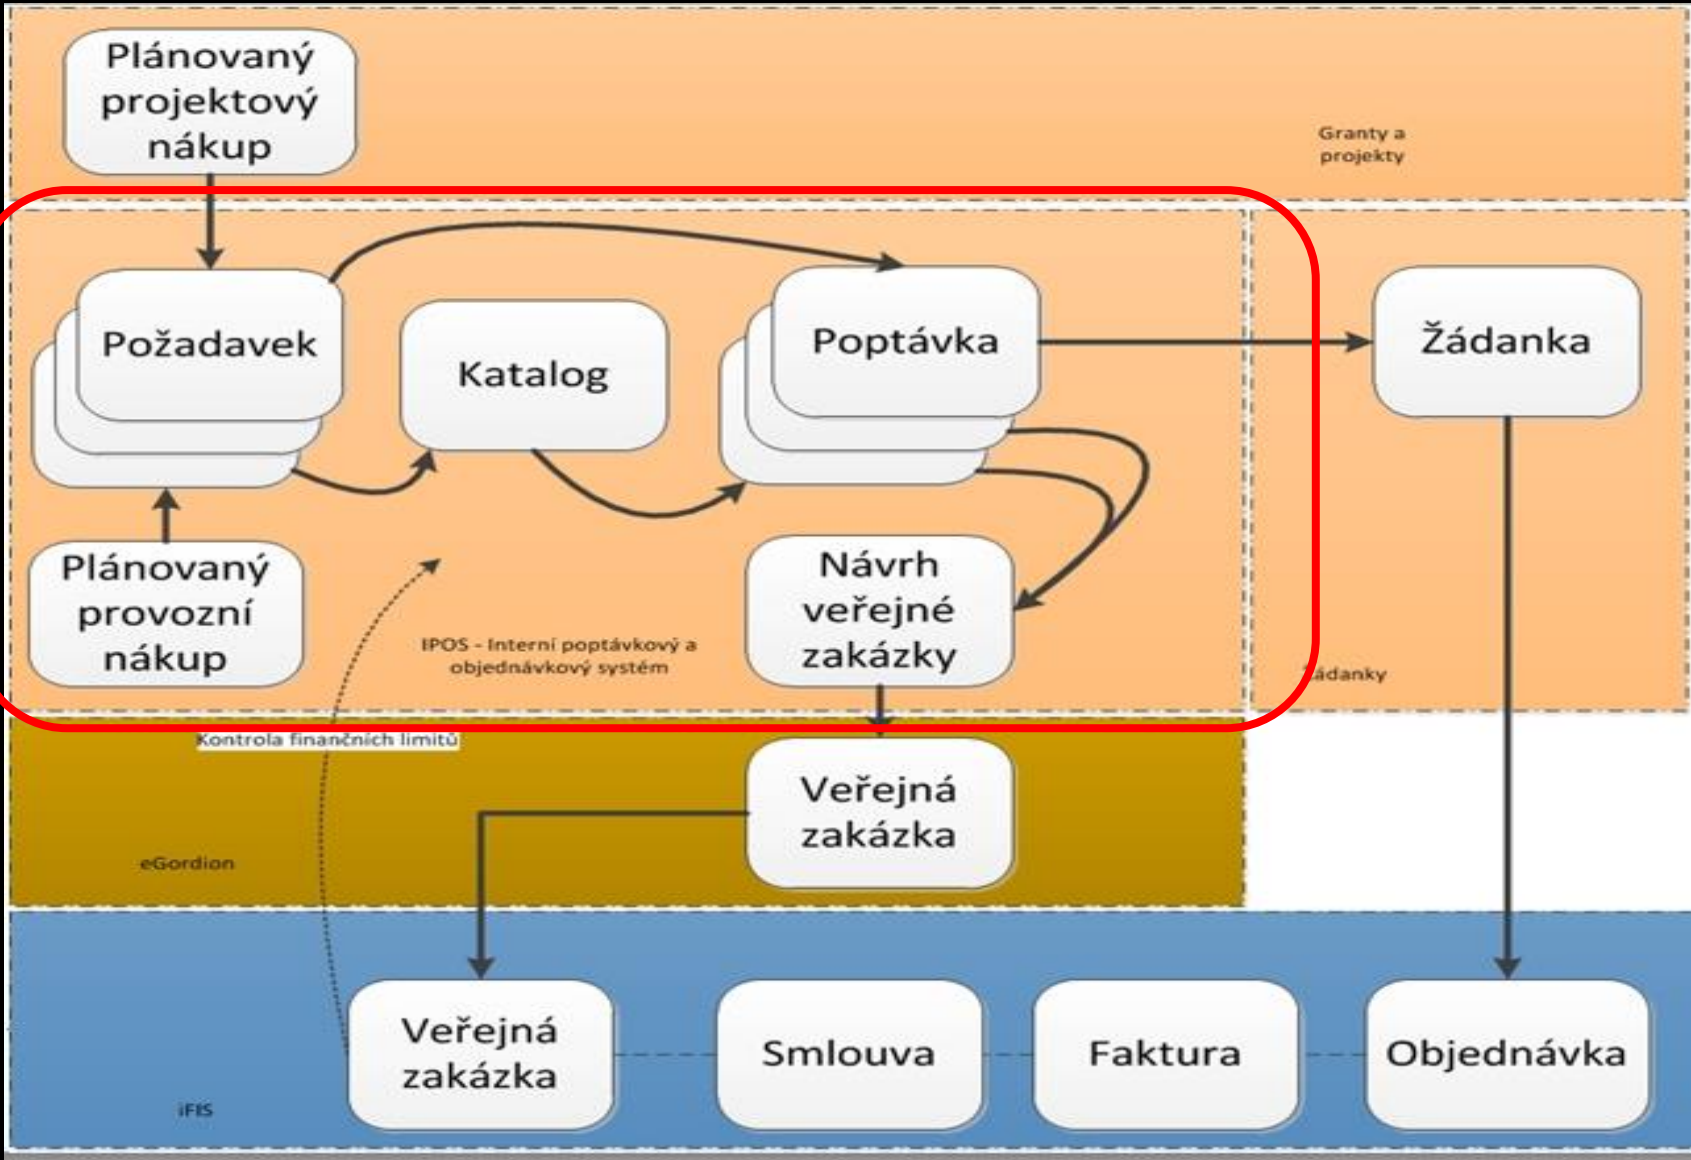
Plánovaný projektový nákup

Granty a projekty

Požadavek

Katalog

Poptávka

Žádanka

Plánovaný provozní nákup

IPOS - Interní poptávkový a objednávkový systém

Návrh veřejné zakázky

Žádanky

Kontrola finančních limitů

Veřejná zakázka

eGordion

Veřejná zakázka

Smlouva

Faktura

Objednávka

iFIS